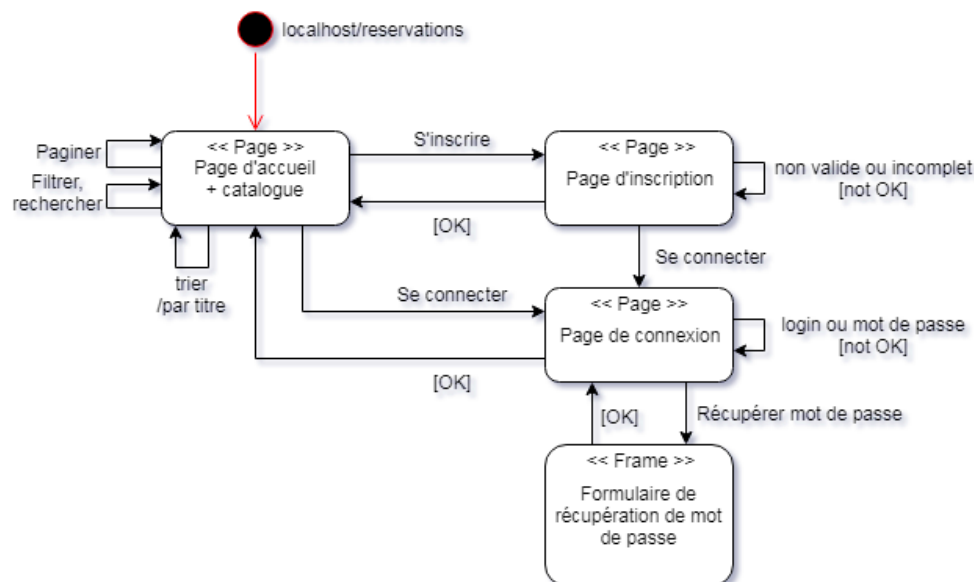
localhost/reservations

Paginer

Filtrer, rechercher

<< Page >>
Page d'accueil
+ catalogue

trier
/par titre

S'inscrire

[OK]

<< Page >>
Page d'inscription

non valide ou incomplet
[not OK]

Se connecter

Se connecter

<< Page >>
Page de connexion

login ou mot de passe
[not OK]

[OK]

[OK]

Récupérer mot de passe

<< Frame >>
Formulaire de récupération de mot de passe